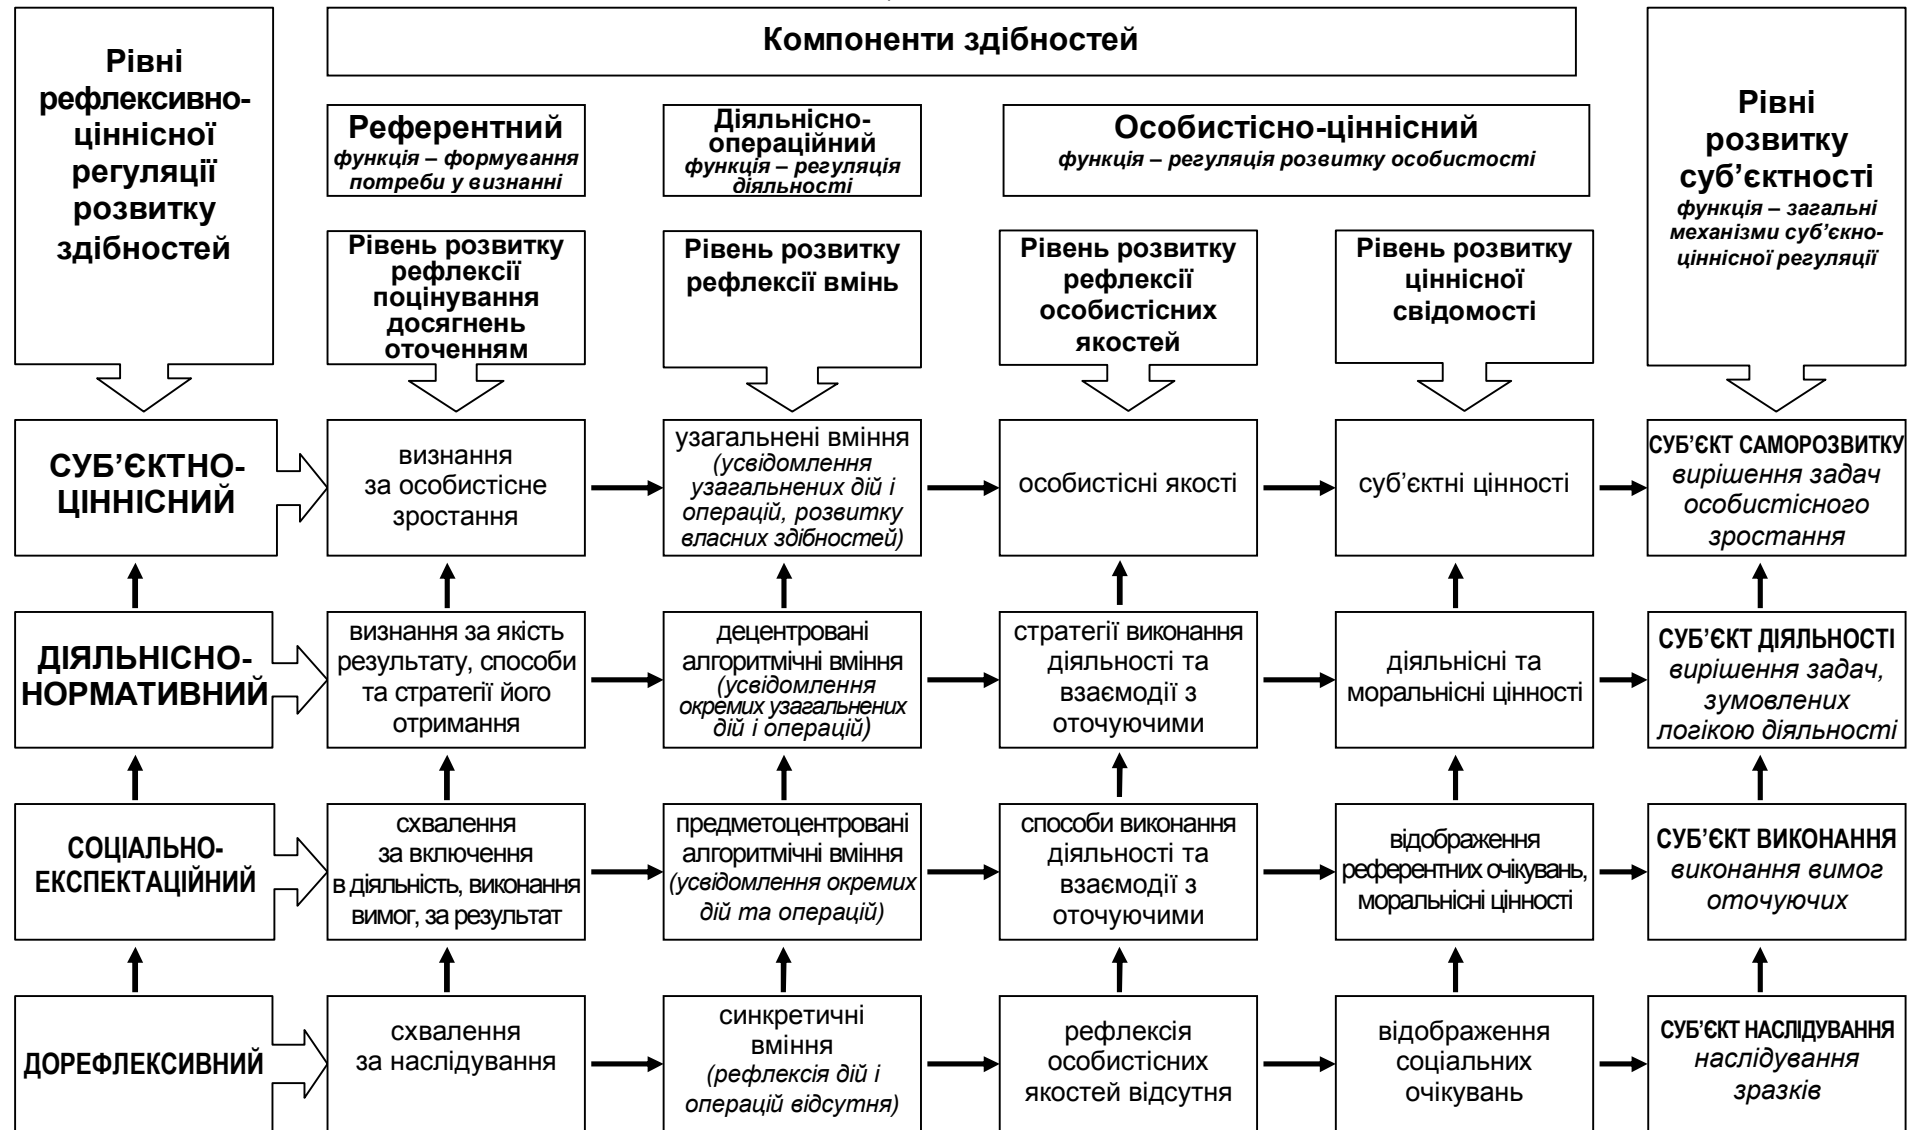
Рівні рефлексивно-ціннісної регуляції розвитку здібностей

Компоненти здібностей

Референтний
функція – формування потреби у визнанні

Діяльнісно-операційний
функція – регуляція діяльності

Особистісно-ціннісний
функція – регуляція розвитку особистості

Рівні розвитку суб'єктності
функція – загальні механізми суб'єкно-ціннісної регуляції

Рівень розвитку рефлексії поцінування досягнень оточенням

Рівень розвитку рефлексії вмінь

Рівень розвитку рефлексії особистісних якостей

Рівень розвитку ціннісної свідомості

СУБ'ЄКТНО-ЦІННІСНИЙ

визнання за особистісне зростання

узагальнені вміння (усвідомлення узагальнених дій і операцій, розвитку власних здібностей)

особистісні якості

суб'єктні цінності

СУБ'ЄКТ САМОРОЗВИТКУ
вирішення задач особистісного зростання

ДІЯЛЬНІСНО-НОРМАТИВНИЙ

визнання за якість результату, способи та стратегії його отримання

децентровані алгоритмічні вміння (усвідомлення окремих узагальнених дій і операцій)

стратегії виконання діяльності та взаємодії з оточуючими

діяльнісні та моральнісні цінності

СУБ'ЄКТ ДІЯЛЬНОСТІ
вирішення задач, зумовлених логікою діяльності

СОЦІАЛЬНО-ЕКСПЕКТАЦІЙНИЙ

схвалення за включення в діяльність, виконання вимог, за результат

предметоцентровані алгоритмічні вміння (усвідомлення окремих дій та операцій)

способи виконання діяльності та взаємодії з оточуючими

відображення референтних очікувань, моральнісні цінності

СУБ'ЄКТ ВИКОНАННЯ
виконання вимог оточуючих

ДОРЕФЛЕКСИВНИЙ

схвалення за наслідування

синкретичні вміння (рефлексія дій і операцій відсутня)

рефлексія особистісних якостей відсутня

відображення соціальних очікувань

СУБ'ЄКТ НАСЛІДУВАННЯ
наслідування зразків